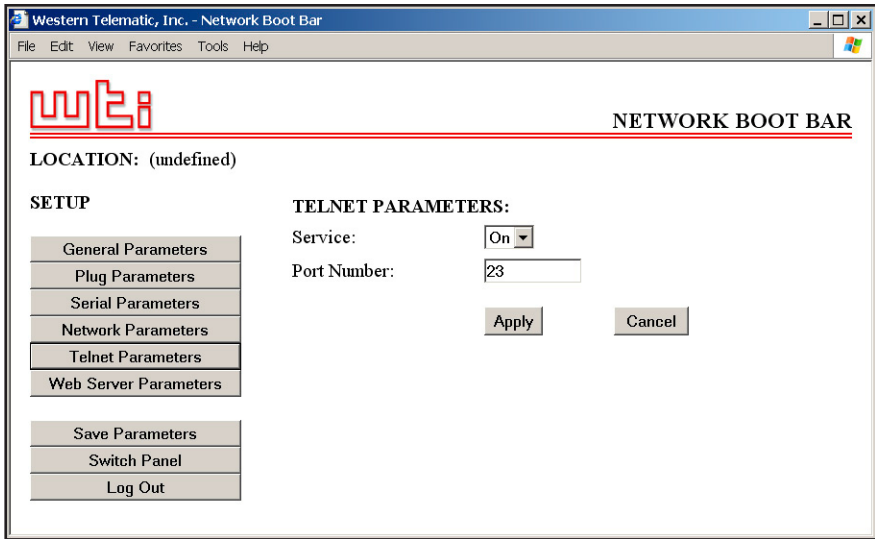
Western Telematic, Inc. - Network Boot Bar

File Edit View Favorites Tools Help

wti

NETWORK BOOT BAR

LOCATION: (undefined)

SETUP

General Parameters
Plug Parameters
Serial Parameters
Network Parameters
Telnet Parameters
Web Server Parameters

Save Parameters
Switch Panel
Log Out

TELNET PARAMETERS:

Service: On

Port Number: 23

Apply

Cancel